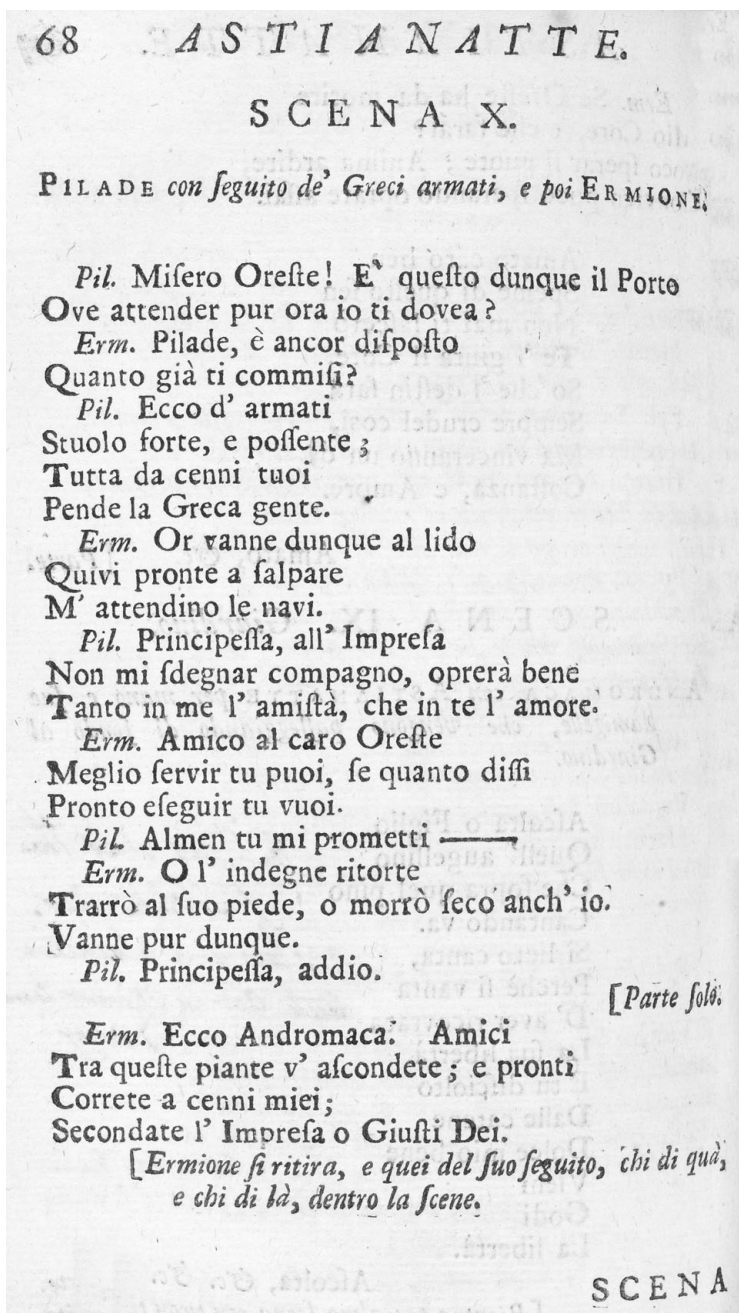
68 ASTIANATTE.

SCENA X.

PILADE con ſeguito de' Greci armati, e poi ERMIONE.

Pil. Miſero Oreſte! E' queſto dunque il Porto
Ove attender pur ora io ti dovea?
Erm. Pilade, è ancor diſpoſto
Quanto già ti commiſi?
Pil. Ecco d' armati
Stuolo forte, e poſſente;
Tutta da cenni tuoi
Pende la Greca gente.
Erm. Or vanne dunque al lido
Quivi pronte a ſalpare
M' attendino le navi.
Pil. Principeſſa, all' Impreſa
Non mi ſdegnar compagno, oprerà bene
Tanto in me l' amiſtà, che in te l' amore.
Erm. Amico al caro Oreſte
Meglio ſervir tu puoi, ſe quanto diſſi
Pronto eſeguir tu vuoi.
Pil. Almen tu mi prometti ——
Erm. O l' indegne ritorte
Trarrò al ſuo piede, o morrò ſeco anch' io.
Vanne pur dunque.
Pil. Principeſſa, addio. [Parte ſolo.
Erm. Ecco Andromaca. Amici
Tra queſte piante v' aſcondete; e pronti
Correte a cenni miei;
Secondate l' Impreſa o Giuſti Dei.
[Ermione ſi ritira, e quei del ſuo ſeguito, chi di quà, e chi di là, dentro la ſcene.

SCENA